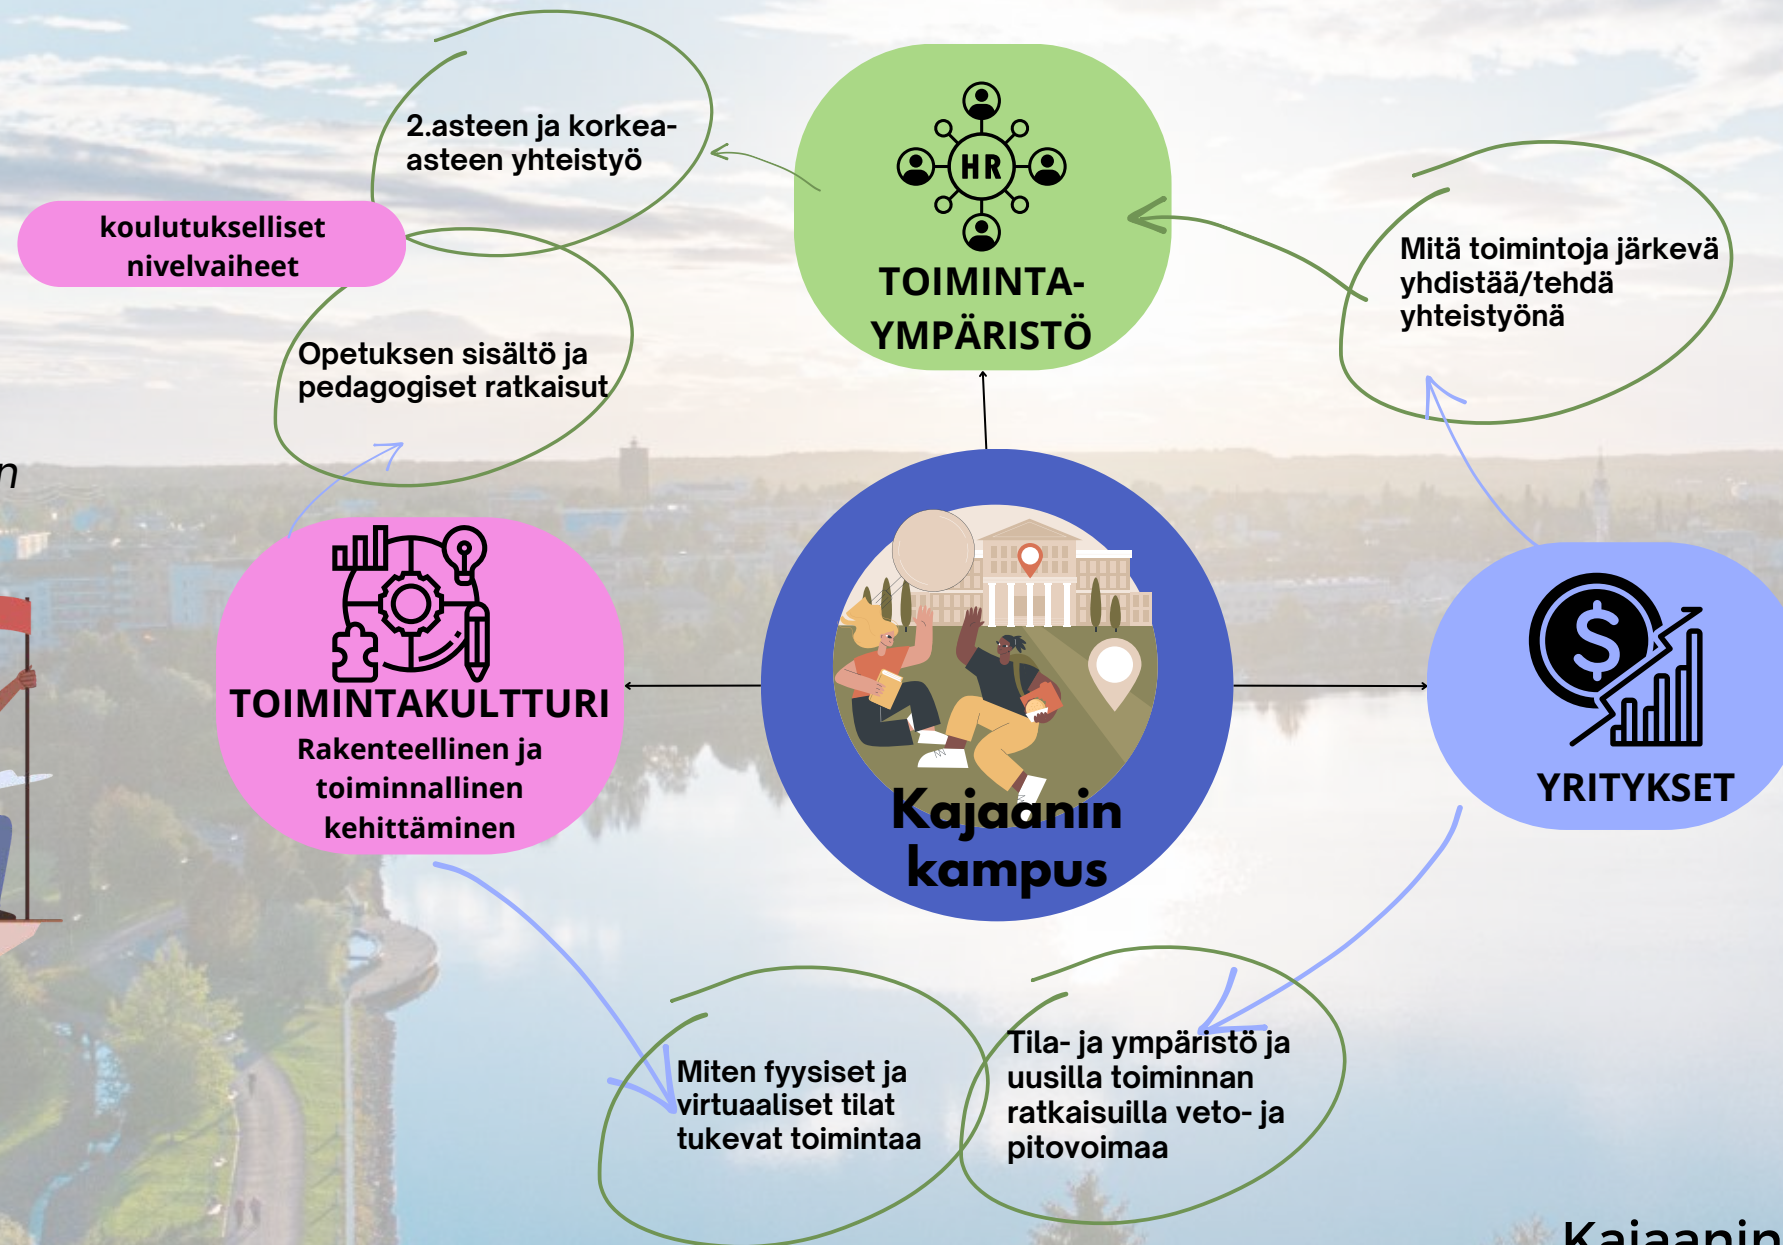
2.asteen ja korkea-asteen yhteistyö

koulutukselliset nivelvaiheet

Opetuksen sisältö ja pedagogiset ratkaisut

HR

TOIMINTA-YMPÄRISTÖ

Mitä toimintoja järkevä yhdistää/tehdä yhteistyönä

n

TOIMINTAKULTTURI
Rakenteellinen ja toiminnallinen kehittäminen

Kajaanin kampus

YRITYKSET

Miten fyysiset ja virtuaaliset tilat tukevat toimintaa

Tila- ja ympäristö ja uusilla toiminnan ratkaisuilla veto- ja pitovoimaa

Kajaanin